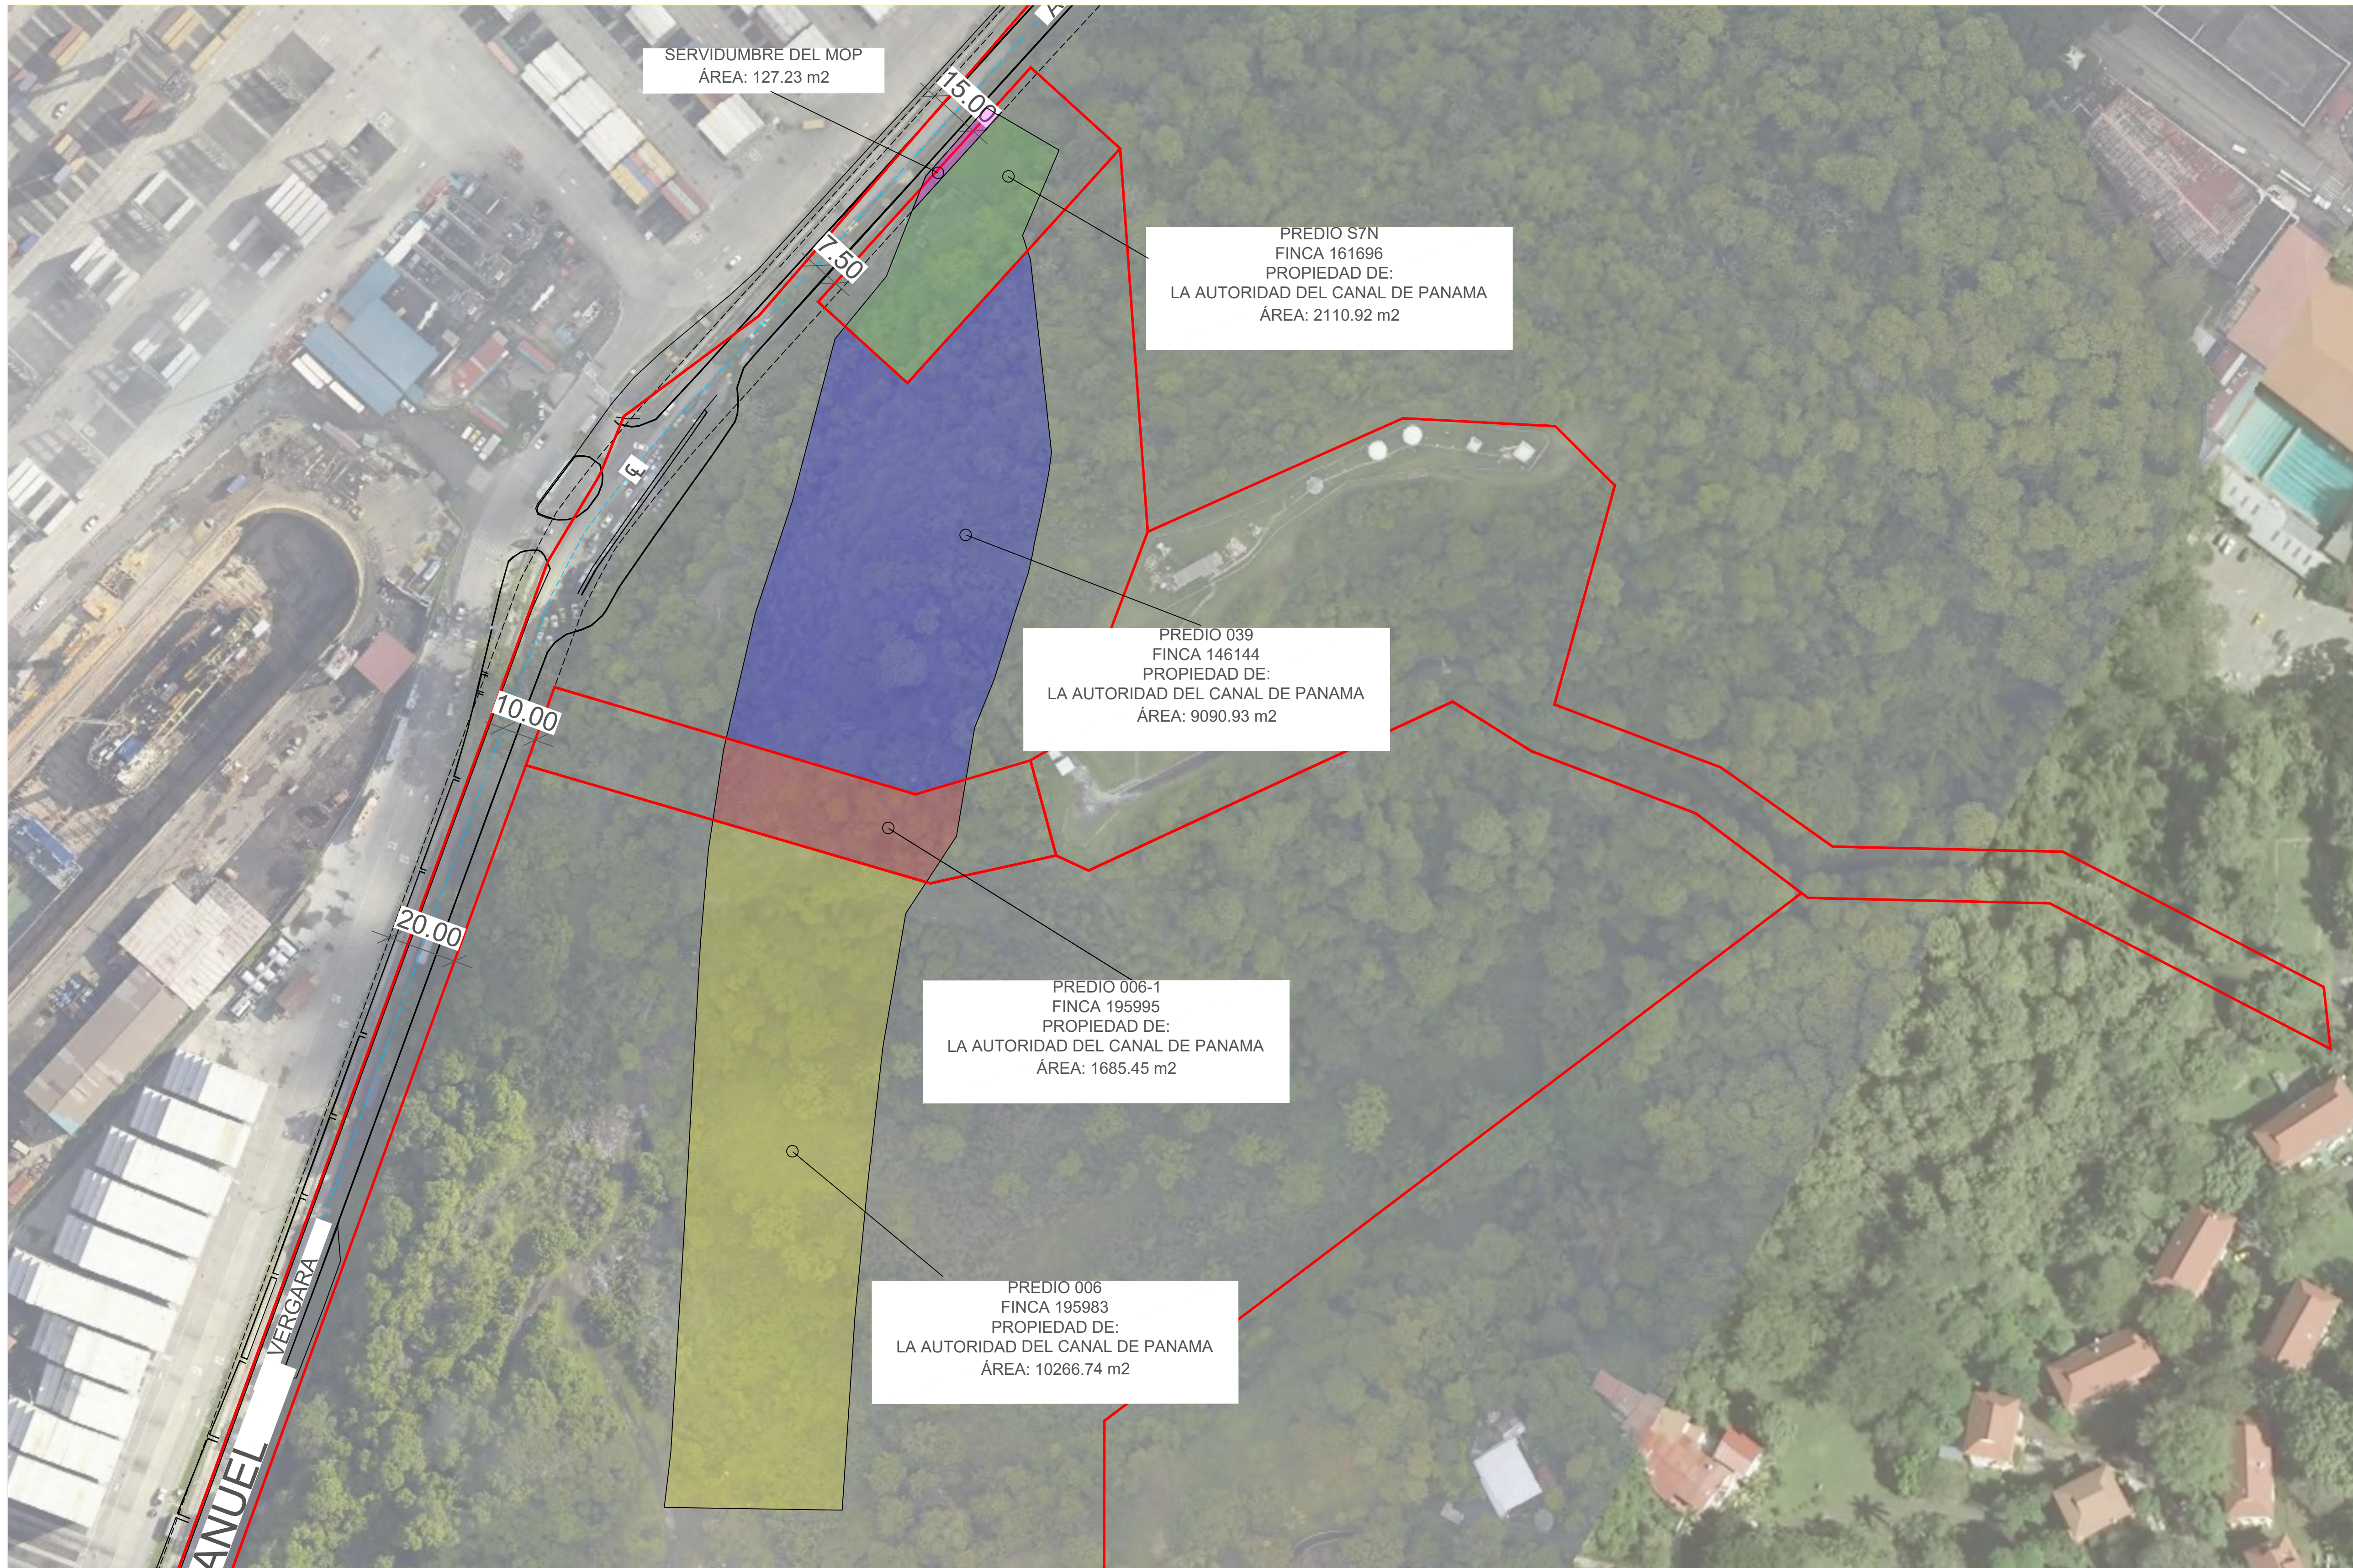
SERVIDUMBRE DEL MOP
ÁREA: 127.23 m2

15.00

7.50

PREDIO S7N
FINCA 161696
PROPIEDAD DE:
LA AUTORIDAD DEL CANAL DE PANAMA
ÁREA: 2110.92 m2

PREDIO 039
FINCA 146144
PROPIEDAD DE:
LA AUTORIDAD DEL CANAL DE PANAMA
ÁREA: 9090.93 m2

10.00

20.00

PREDIO 006-1
FINCA 195995
PROPIEDAD DE:
LA AUTORIDAD DEL CANAL DE PANAMA
ÁREA: 1685.45 m2

PREDIO 006
FINCA 195983
PROPIEDAD DE:
LA AUTORIDAD DEL CANAL DE PANAMA
ÁREA: 10266.74 m2

VERGARA

ANUEL